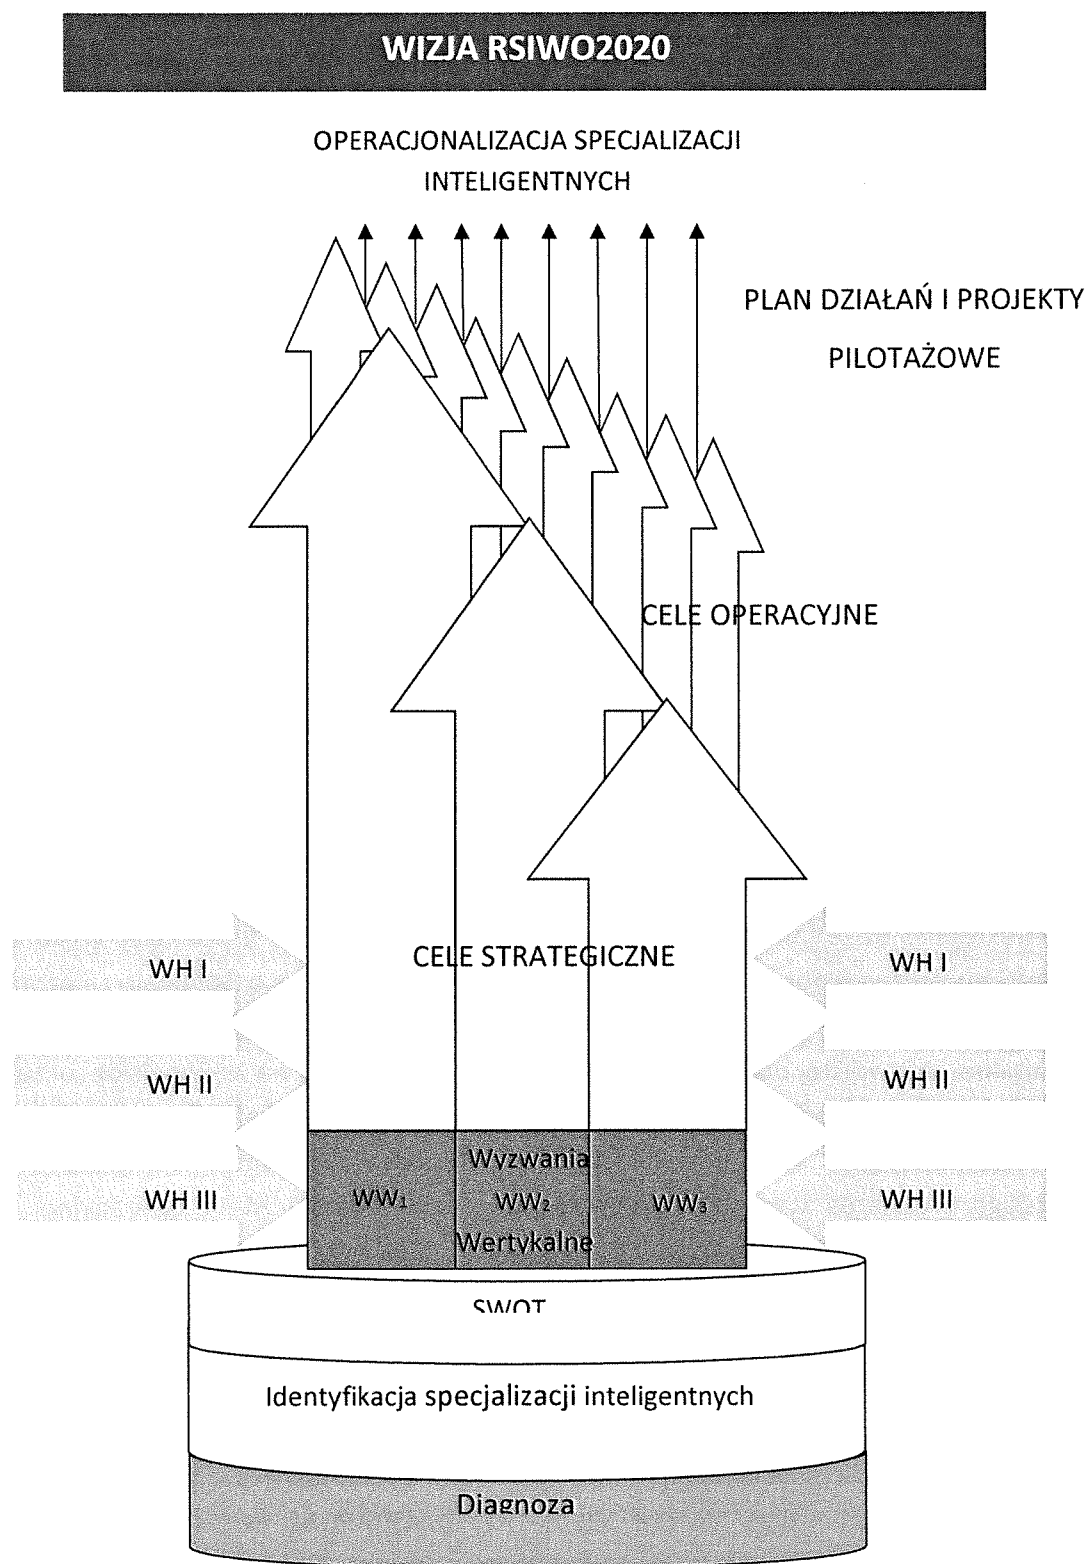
WIZJA RSIWO2020

OPERACJONALIZACJA SPECJALIZACJI INTELIGENTNYCH

PLAN DZIAŁAŃ I PROJEKTY PILOTAŻOWE

CELE OPERACYJNE

WH I

CELE STRATEGICZNE

WH I

WH II

WH II

WH III

$WW_1$

Wyzwania $WW_2$ Wertykalne

$WW_3$

WH III

SWOT

Identyfikacja specjalizacji inteligentnych

Diagnoza